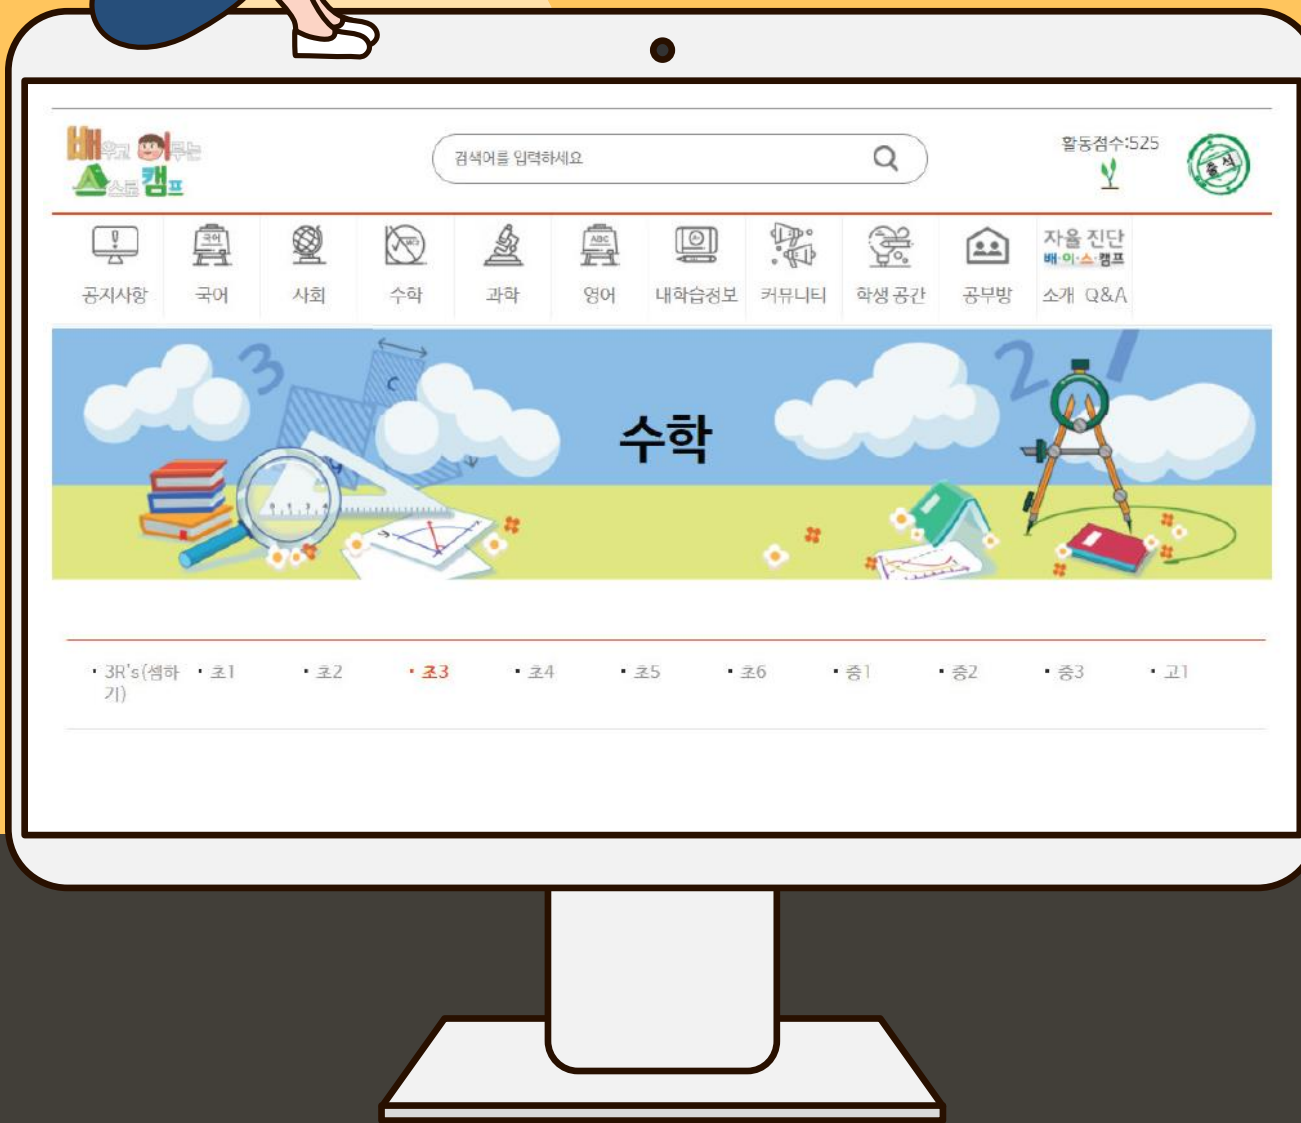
배우고 이루는 스스로 캠프

검색어를 입력하세요

활동점수:525

출석

공지사항 국어 사회 수학 과학 영어 내학습정보 커뮤니티 학생공간 공부방 자율 진단 배·이·스·캠프 소개 Q&A

3

2

수학

• 3R's(셈하기) • 초1 • 초2 • 초3 • 초4 • 초5 • 초6 • 중1 • 중2 • 중3 • 고1